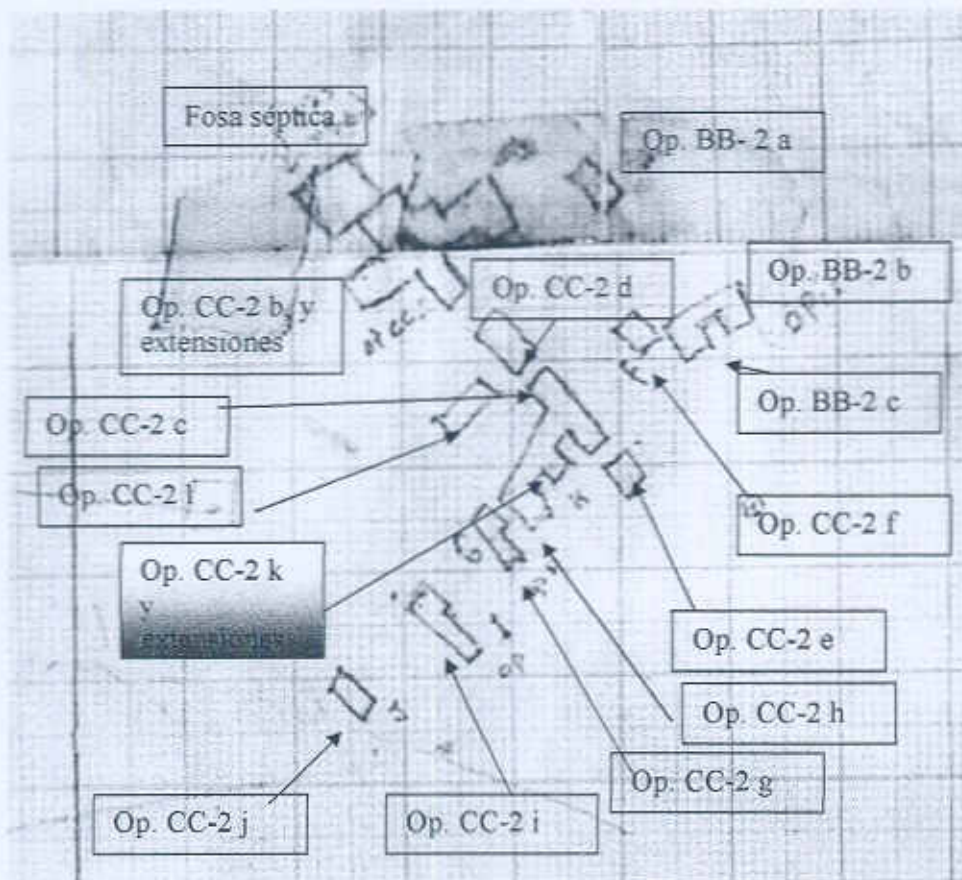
Fosa septica

Op. BB- 2 a

Op. BB-2 b

Op. CC-2 d

Op. CC-2 b, y extensiones

Op. BB-2 c

Op. CC-2 c

Op. CC-2 l

Op. CC-2 f

Op. CC-2 k y extensiones

Op. CC-2 e

Op. CC-2 h

Op. CC-2 g

Op. CC-2 j

Op. CC-2 i